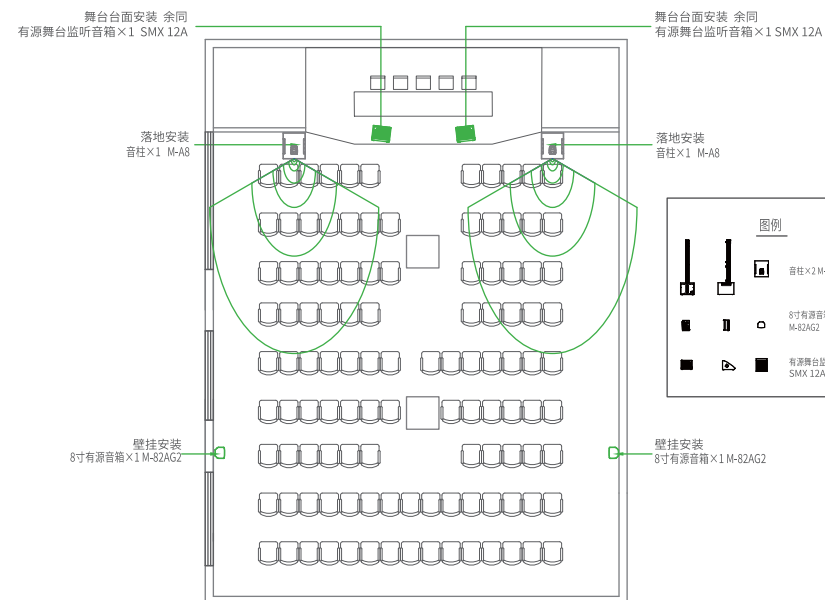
舞台台面安装 余同
有源舞台监听音箱×1 SMX 12A

舞台台面安装 余同
有源舞台监听音箱×1 SMX 12A

落地安装
音柱×1 M-A8

落地安装
音柱×1 M-A8

图例

音柱×2 M-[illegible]

8寸有源音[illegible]
M-82AG2

有源舞台监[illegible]
SMX 12A

壁挂安装
8寸有源音箱×1 M-82AG2

壁挂安装
8寸有源音箱×1 M-82AG2